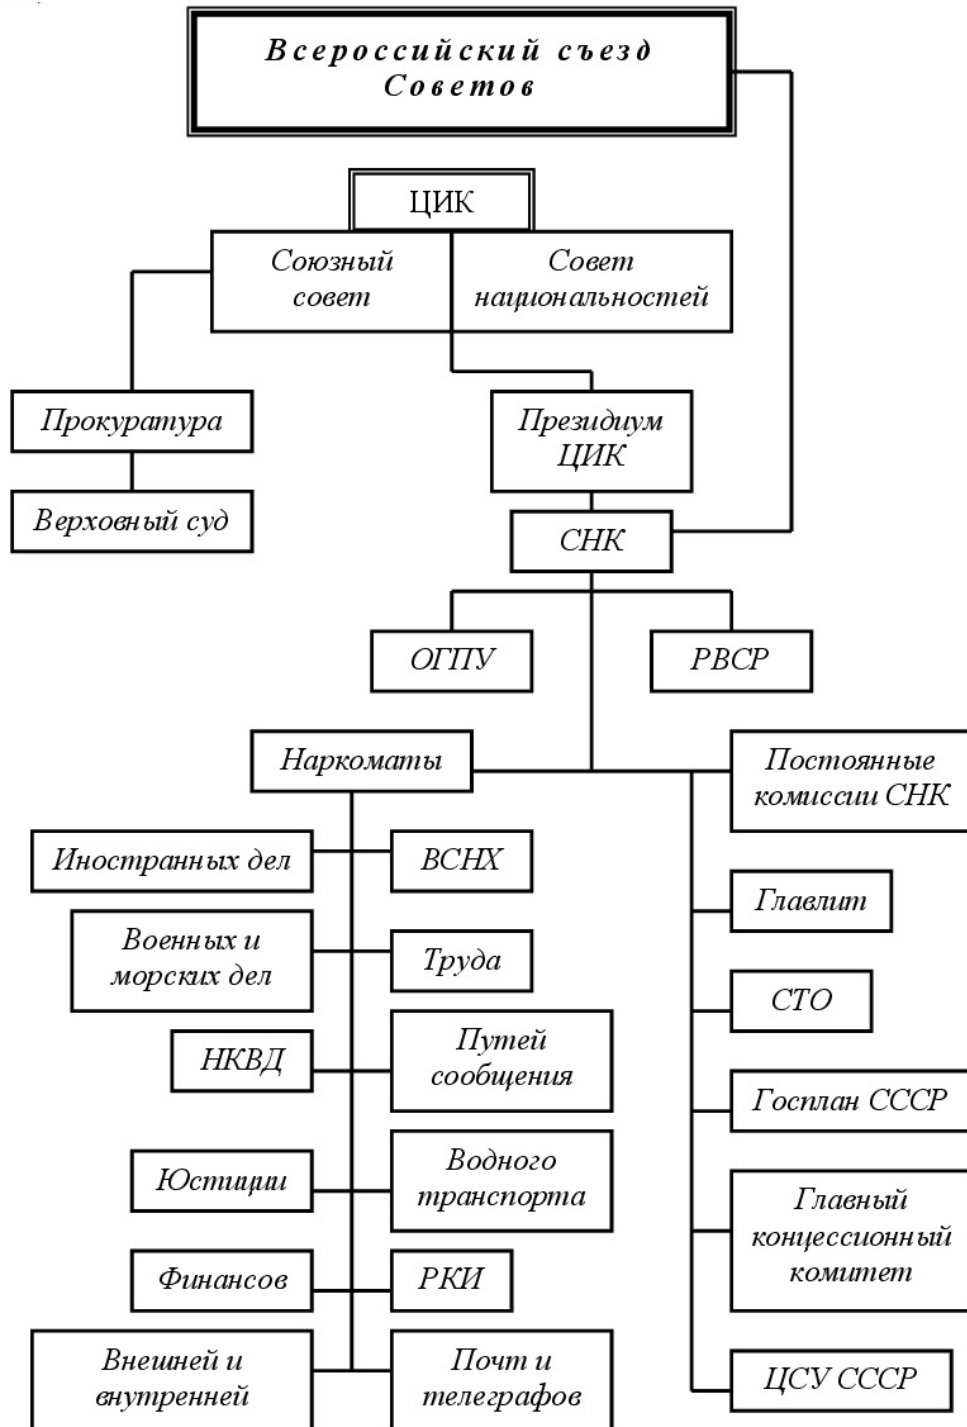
Всероссийский съезд Советов

ЦИК

Союзный совет

Совет национальностей

Прокуратура

Верховный суд

Президиум ЦИК

СНК

ОГПУ

РВСР

Наркоматы

Постоянные комиссии СНК

Иностранных дел

ВСНХ

Главлит

Военных и морских дел

Труда

СТО

НКВД

Путей сообщения

Госплан СССР

Юстиции

Водного транспорта

Главный концессионный комитет

Финансов

РКИ

Внешней и внутренней

Почт и телеграфов

ЦСУ СССР